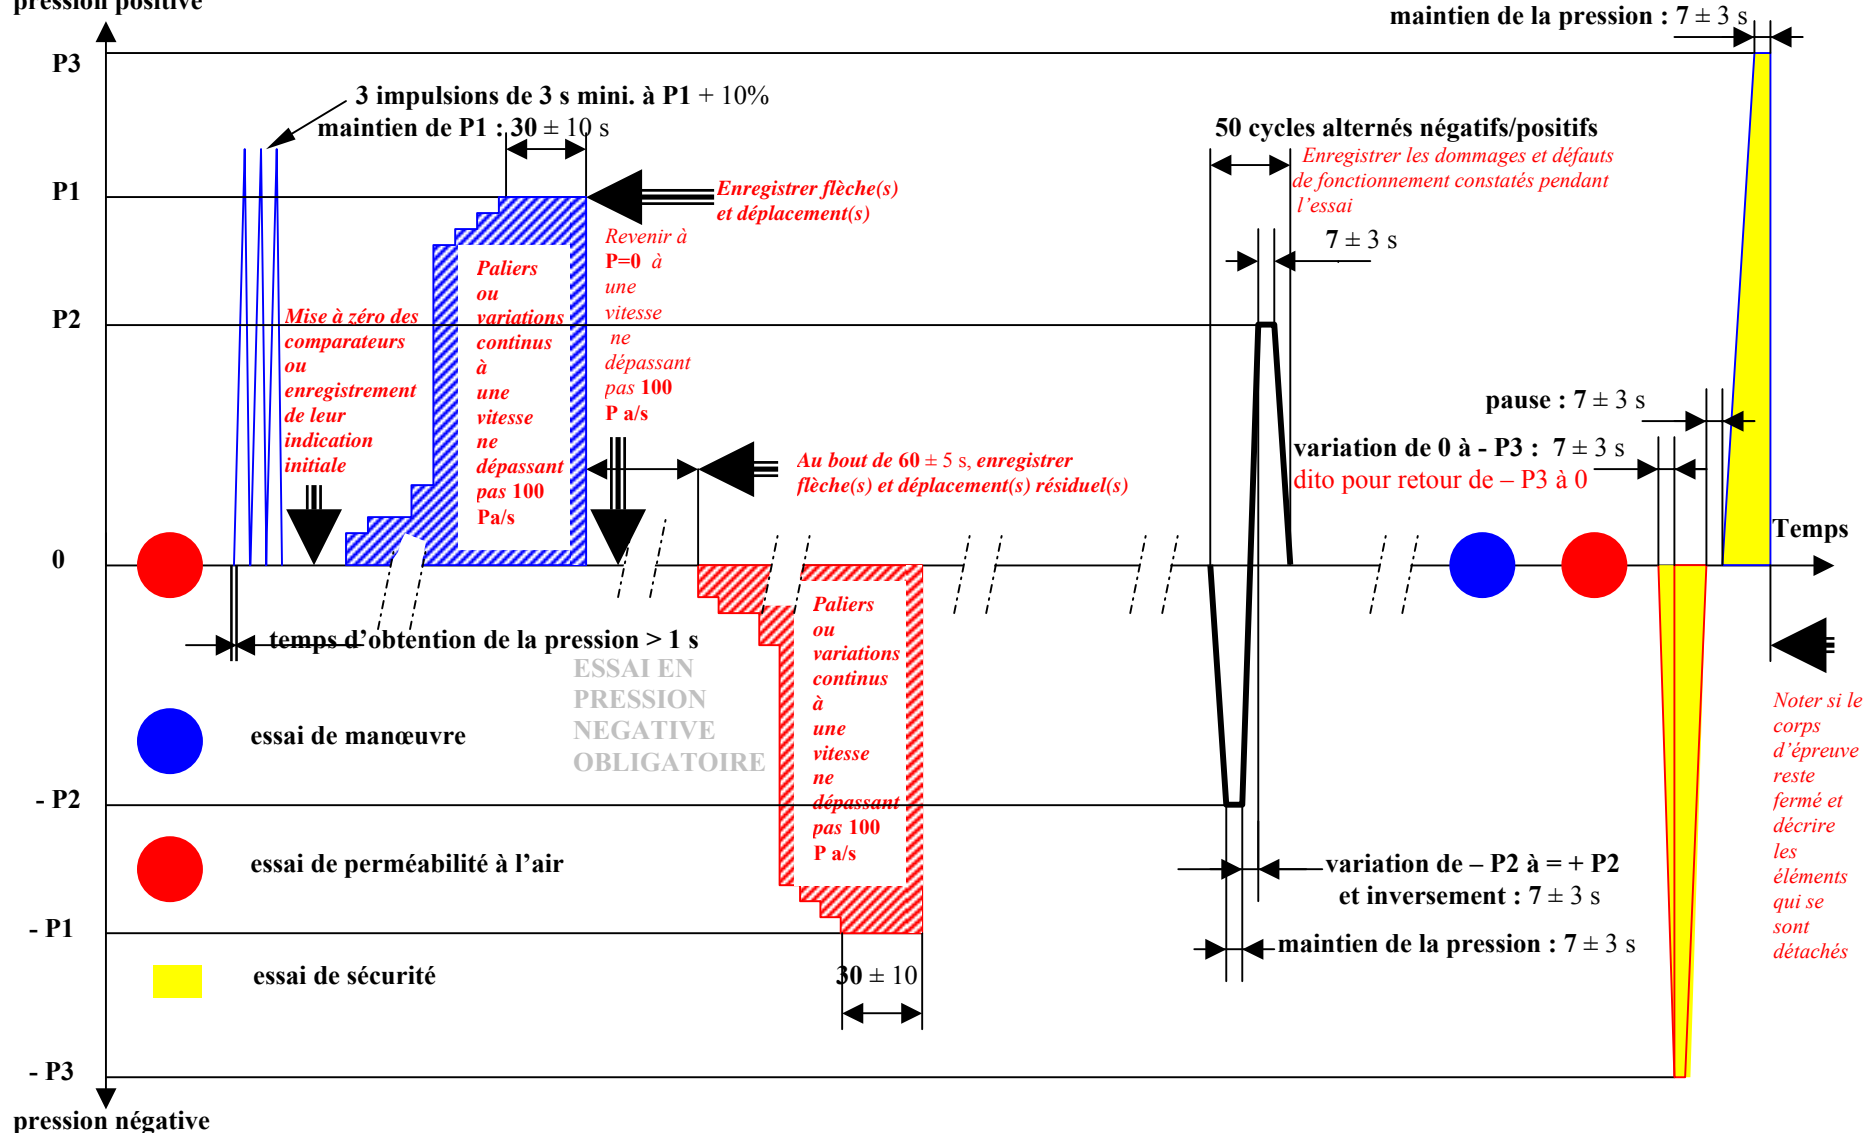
pression positive

maintien de la pression : 7 ± 3 s

P3

3 impulsions de 3 s mini. à P1 + 10%
maintien de P1 : 30 ± 10 s

50 cycles alternés négatifs/positifs

Enregistrer les dommages et défauts de fonctionnement constatés pendant l'essai

P1

Enregistrer flèche(s) et déplacement(s)

7 ± 3 s

Revenir à P=0 à une vitesse ne dépassant pas 100 P a/s

Paliers ou variations continus à une vitesse ne dépassant pas 100 Pa/s

P2

Mise à zéro des comparateurs ou enregistrement de leur indication initiale

pause : 7 ± 3 s

variation de 0 à - P3 : 7 ± 3 s
dito pour retour de – P3 à 0

Au bout de 60 ± 5 s, enregistrer flèche(s) et déplacement(s) résiduel(s)

Temps

0

temps d'obtention de la pression > 1 s

ESSAI EN PRESSION NEGATIVE OBLIGATOIRE

Paliers ou variations continus à une vitesse ne dépassant pas 100 P a/s

Noter si le corps d'épreuve reste fermé et décrire les éléments qui se sont détachés

essai de manœuvre

- P2

essai de perméabilité à l'air

variation de – P2 à = + P2
et inversement : 7 ± 3 s

- P1

maintien de la pression : 7 ± 3 s

essai de sécurité

30 ± 10

- P3

pression négative